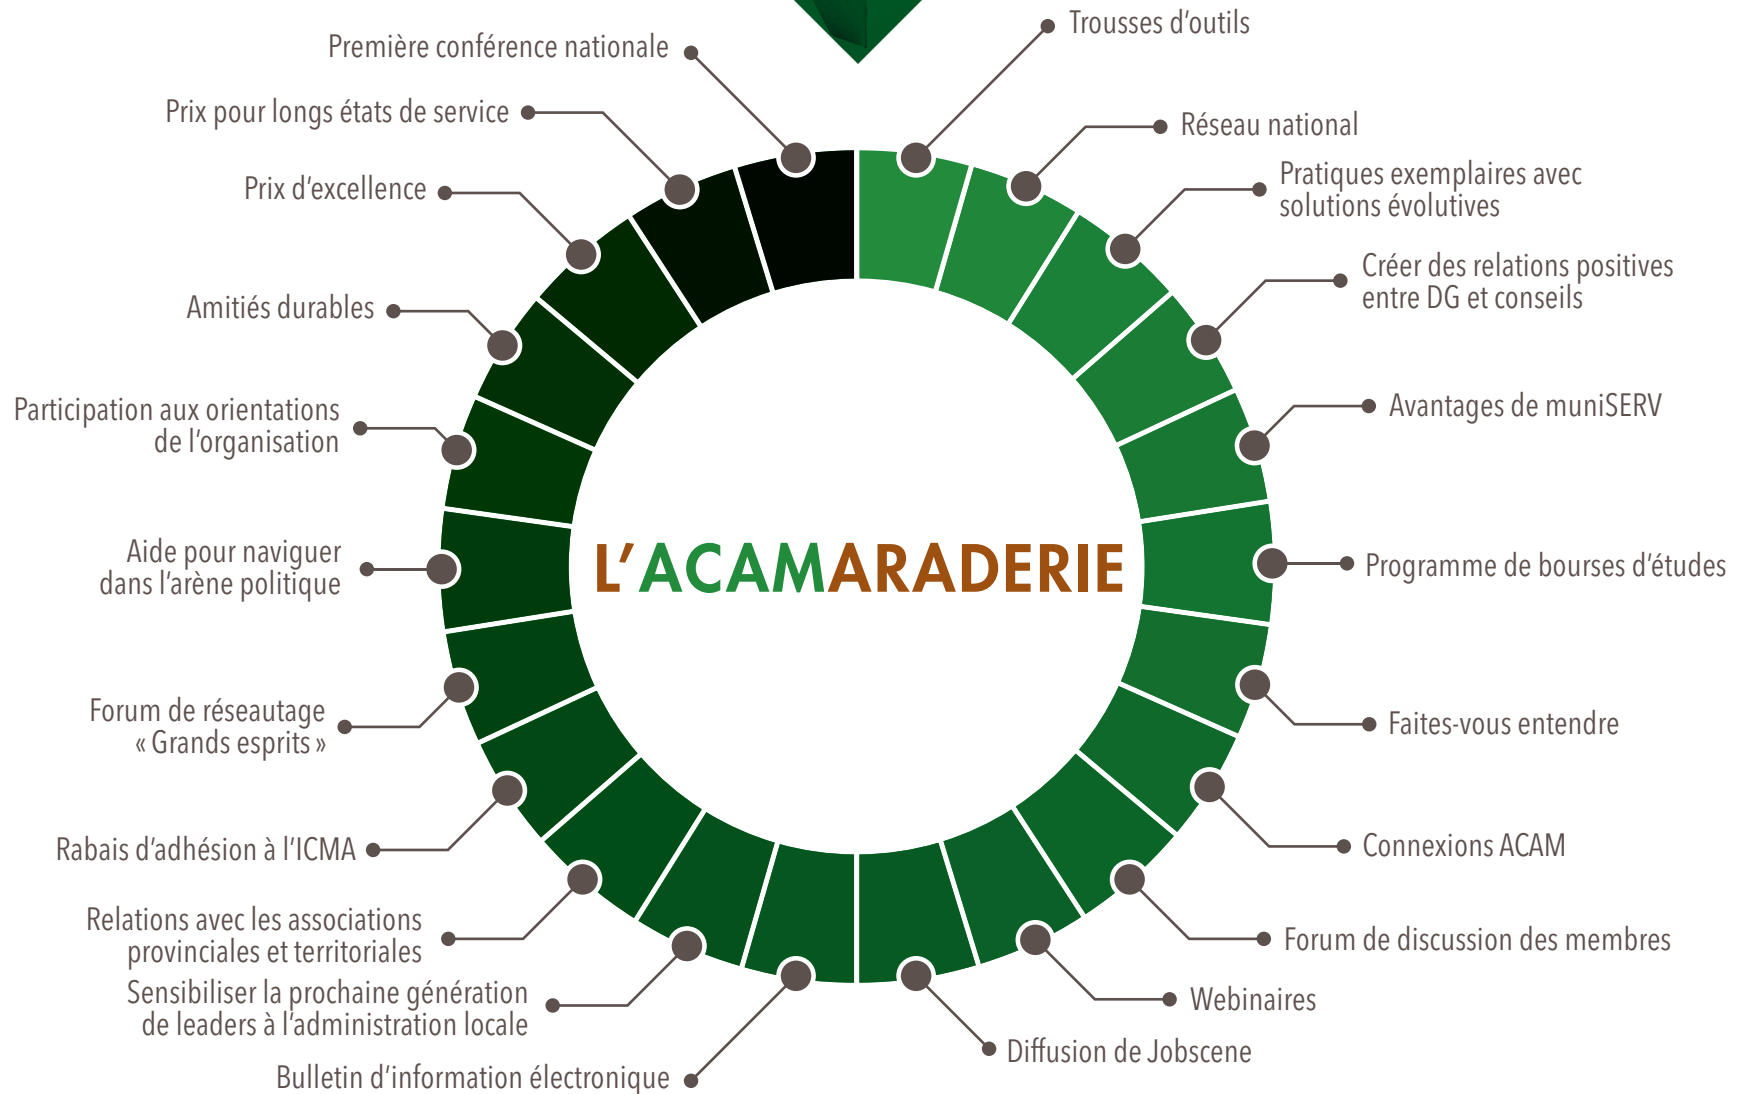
L'ACAMARADERIE

Trousses d'outils

Réseau national

Pratiques exemplaires avec solutions évolutives

Créer des relations positives entre DG et conseils

Avantages de muniSERV

Programme de bourses d'études

Faites-vous entendre

Connexions ACAM

Forum de discussion des membres

Webinaires

Diffusion de Jobscene

Bulletin d'information électronique

Sensibiliser la prochaine génération de leaders à l'administration locale

Relations avec les associations provinciales et territoriales

Rabais d'adhésion à l'ICMA

Forum de réseautage « Grands esprits »

Aide pour naviguer dans l'arène politique

Participation aux orientations de l'organisation

Amitiés durables

Prix d'excellence

Prix pour longs états de service

Première conférence nationale